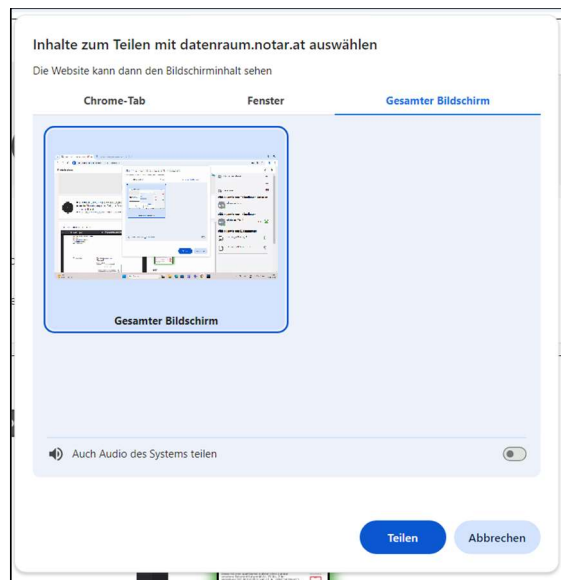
Inhalte zum Teilen mit datenraum.notar.at auswählen

Die Website kann dann den Bildschirminhalt sehen

Chrome-Tab

Fenster

Gesamter Bildschirm

Gesamter Bildschirm

Auch Audio des Systems teilen

Teilen

Abbrechen